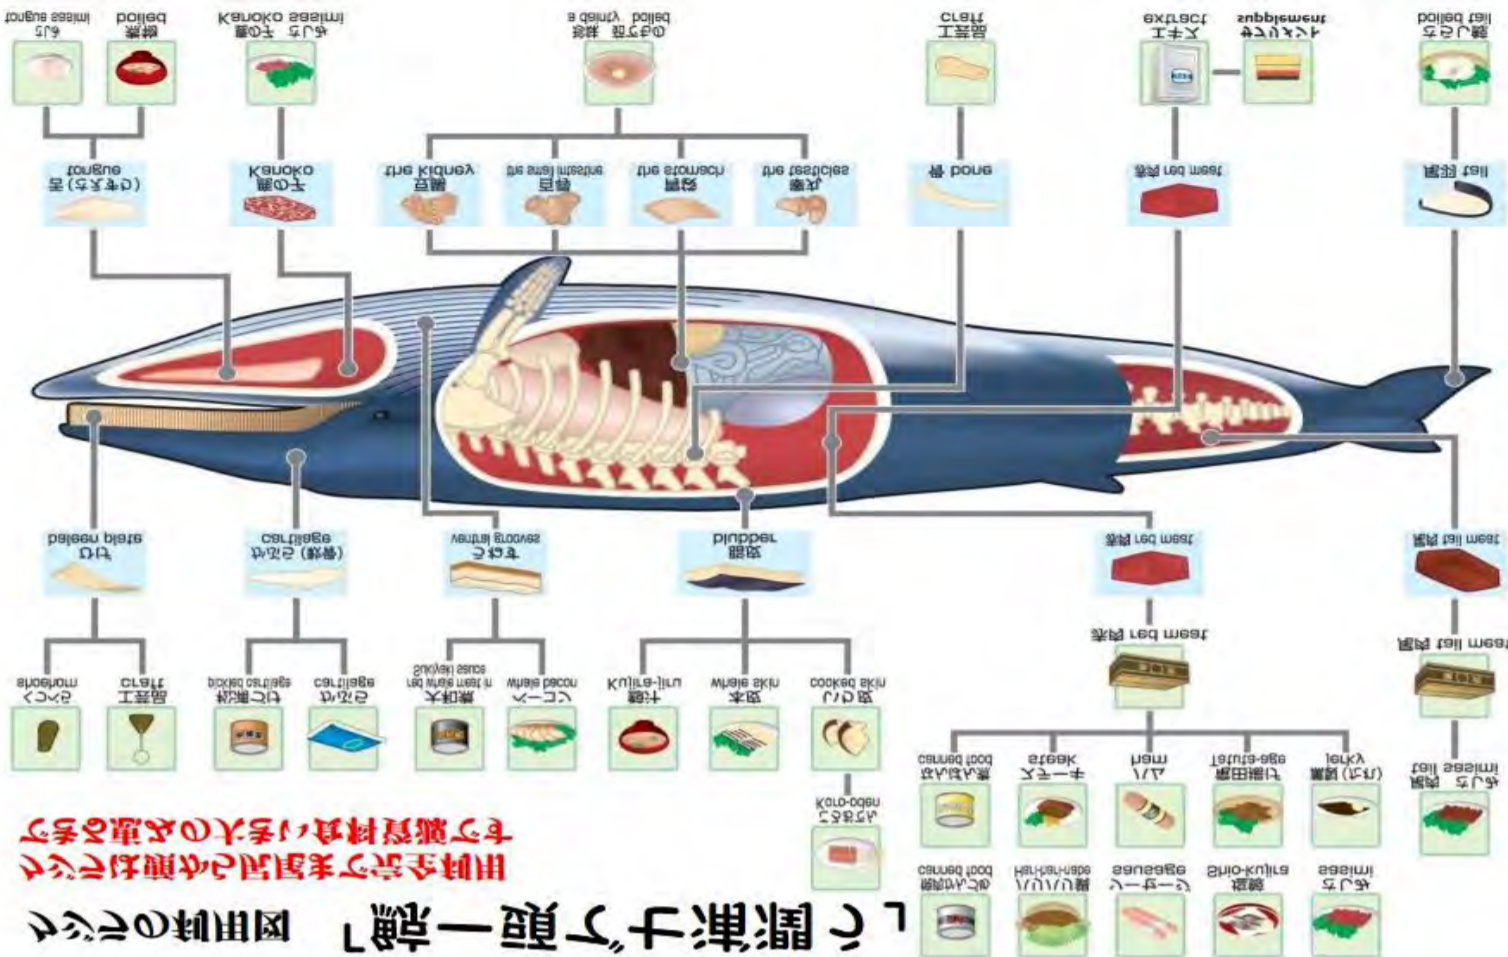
クジラの利用図 「鯨一頭七浦潤す」

クジラは頭から尾尾まで全てを利用する貴重な資源です

tongue sashimi
さえずり

boiled
煮物

Kanoko sashimi
鹿の子 さしみ

a dainty, boiled
珍味 ゆでもの

craft
工芸品

extract
エキス

supplement
サプリメント

boiled tail
尾羽 さらし鯨

tongue
舌 (さえずり)

Kanoko
鹿の子

the kidney
腎臓

the small intestine
小腸

the stomach
胃袋

the testicles
睾丸

骨 bone

赤肉 red meat

尾羽 tail

baleen plate
ひげ

cartilage
かぶら (軟骨)

ventral grooves
うねす

blubber
脂皮

赤肉 red meat

尾肉 tail meat

赤肉 red meat

尾肉 tail meat

shoehorn
くつべら

craft
工芸品

pickled cartilage
松浦漬け

cartilage
かぶら

red whale meat in soy sauce
大和煮

whale bacon
ベーコン

Kujira-jiru
鯨汁

whale skin
本皮

cooked skin
皮くじら

canned food
缶詰

steak
ステーキ

ham
ハム

Tatuta-age
竜田揚げ

jerky
干物 (ジャーキー)

tail sashimi
尾肉 さしみ

Koro-oden
ころおでん

canned food
缶詰

Hamburger
ハンバーグ

sausage
ソーセージ

Shio-kujira
塩鯨

sashimi
さしみ